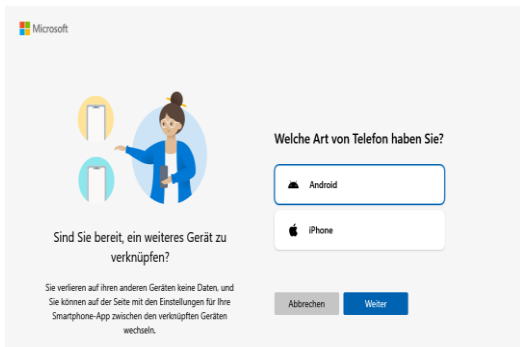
Microsoft

Sind Sie bereit, ein weiteres Gerät zu verknüpfen?

Sie verlieren auf ihren anderen Geräten keine Daten, und Sie können auf der Seite mit den Einstellungen für Ihre Smartphone-App zwischen den verknüpften Geräten wechseln.

Welche Art von Telefon haben Sie?

Android

iPhone

Abbrechen

Weiter